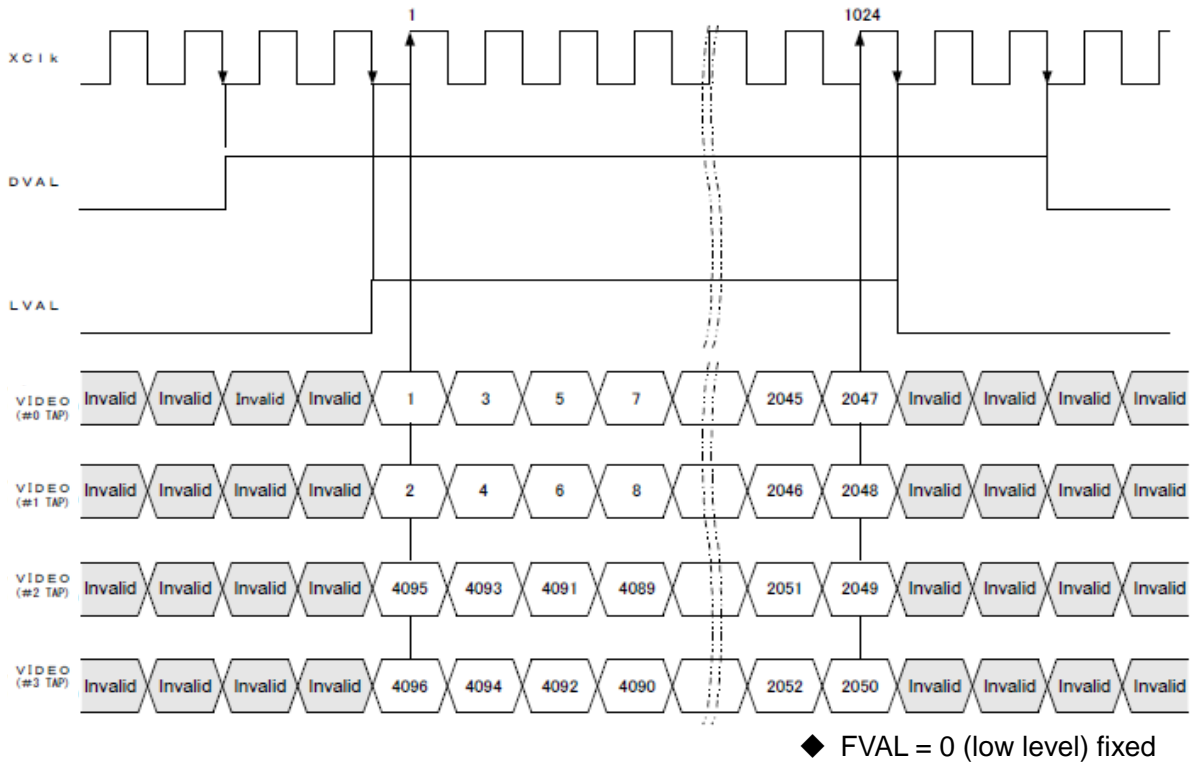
1

1024

XClk

DVAL

LVAL

VIDEO (#0 TAP) Invalid Invalid Invalid Invalid 1 3 5 7 2045 2047 Invalid Invalid Invalid Invalid

VIDEO (#1 TAP) Invalid Invalid Invalid Invalid 2 4 6 8 2046 2048 Invalid Invalid Invalid Invalid

VIDEO (#2 TAP) Invalid Invalid Invalid Invalid 4095 4093 4091 4089 2051 2049 Invalid Invalid Invalid Invalid

VIDEO (#3 TAP) Invalid Invalid Invalid Invalid 4096 4094 4092 4090 2052 2050 Invalid Invalid Invalid Invalid

◆ FVAL = 0 (low level) fixed